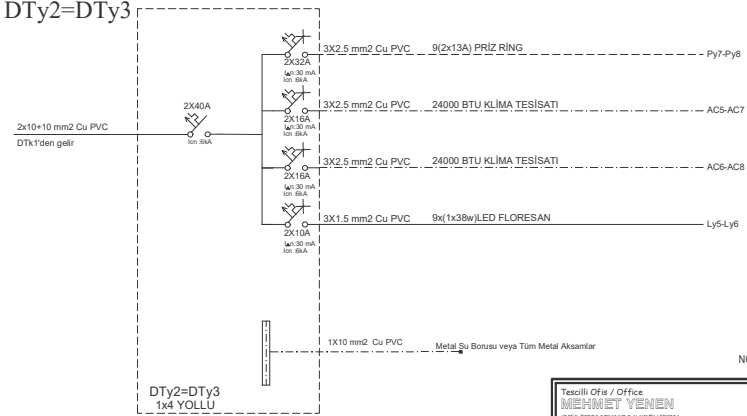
DTy2=DTy3

2x10+10 mm2 Cu PVC
DTk1'den gelir

2X40A
Icn :6kA

2X32A
IΔn:30 mA
Icn :6kA
3X2.5 mm2 Cu PVC
9(2x13A) PRİZ RİNG
Py7-Py8

2X16A
IΔn:30 mA
Icn :6kA
3X2.5 mm2 Cu PVC
24000 BTU KLİMA TESİSATI
AC5-AC7

2X16A
IΔn:30 mA
Icn :6kA
3X2.5 mm2 Cu PVC
24000 BTU KLİMA TESİSATI
AC6-AC8

2X10A
IΔn:30 mA
Icn :6kA
3X1.5 mm2 Cu PVC
9x(1x38w)LED FLORESAN
Ly5-Ly6

1X10 mm2 Cu PVC
Metal Su Borusu veya Tüm Metal Aksamlar

N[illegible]

DTy2=DTy3
1x4 YOLLU

Tescilli Ofis / Office
MEHMET YENEN
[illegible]